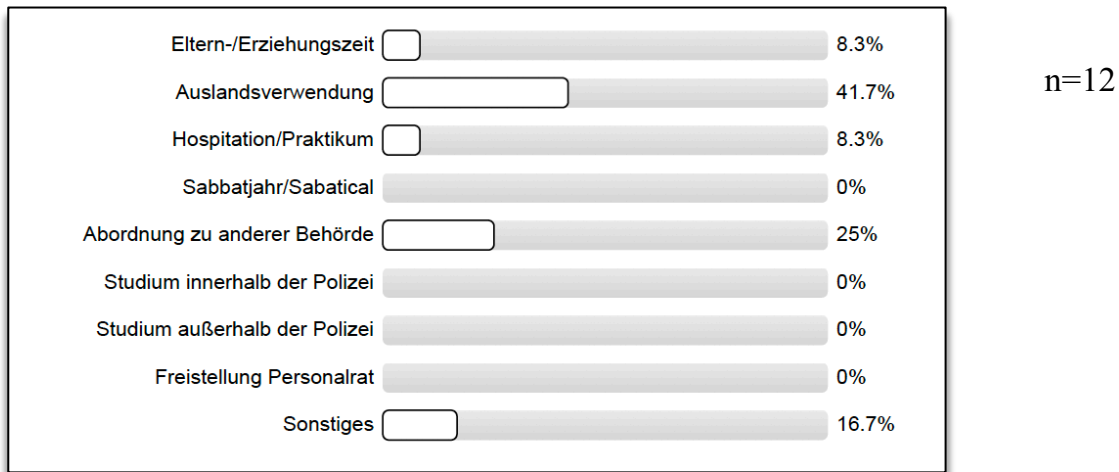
Eltern-/Erziehungszeit 8.3%
Auslandsverwendung 41.7%
Hospitation/Praktikum 8.3%
Sabbatjahr/Sabatical 0%
Abordnung zu anderer Behörde 25%
Studium innerhalb der Polizei 0%
Studium außerhalb der Polizei 0%
Freistellung Personalrat 0%
Sonstiges 16.7%

n=12